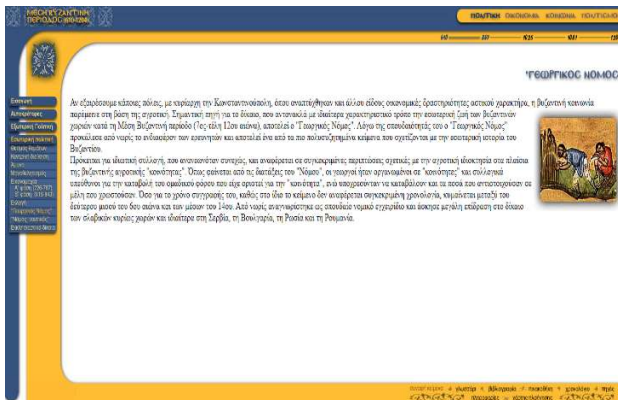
ΜΕΣΗ ΒΥΖΑΝΤΙΝΗ ΠΕΡΙΟΔΟΣ

ΠΟΛΙΤΙΚΗ ΟΙΚΟΝΟΜΙΑ ΚΟΙΝΩΝΙΑ ΠΟΛΙΤΙΣΜΟΣ

610 ——— 867 ——— 1025 ——— 1081 ——— 1204

"ΓΕΩΡΓΙΚΟΣ ΝΟΜΟΣ"

Αν εξαιρέσουμε κάποιες πόλεις, με κυρίαρχη την Κωνσταντινούπολη, όπου αναπτύχθηκαν και άλλου είδους οικονομικές δραστηριότητες αστικού χαρακτήρα, η βυζαντινή κοινωνία παρέμεινε στη βάση της αγροτική. Σημαντική πηγή για το δίκαιο, που αντανακλά με ιδιαίτερα χαρακτηριστικό τρόπο την αγροτική ζωή των βυζαντινών χωριών κατά τη Μέση Βυζαντινή περίοδο (7ος-τέλη 12ου αιώνα), αποτελεί ο "Γεωργικός Νόμος". Λόγω της σπουδαιότητάς του ο "Γεωργικός Νόμος" προκάλεσε από νωρίς το ενδιαφέρον των ερευνητών και αποτελεί ένα από τα πιο πολυσυζητημένα κείμενα που σχετίζονται με την αγροτική ιστορία του Βυζαντίου.

Πρόκειται για ιδιωτική συλλογή, που αποτελείται από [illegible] αναφέρεται σε συγκεκριμένες περιπτώσεις σχετικές με την αγροτική ιδιοκτησία στα πλαίσια της βυζαντινής αγροτικής "κοινότητας". Όπως φαίνεται από τις διατάξεις του "Νόμου", οι γεωργοί ήταν οργανωμένοι σε "κοινότητες" και συλλογικά υπεύθυνοι για την καταβολή του ομαδικού φόρου που είχε οριστεί για την "κοινότητα", ενώ υποχρεούνταν να καταβάλουν και τα ποσά που αντιστοιχούσαν σε μέλη που χρεοκοπούσαν. Όσο για το χρόνο σύνταξης του, καθώς στο ίδιο το κείμενο δεν αναφέρεται συγκεκριμένη χρονολογία, κυμαίνεται μεταξύ του δεύτερου μισού του 6ου αιώνα και των μέσων του 11ου. Από νωρίς αναγνωρίστηκε ως σπουδαίο νομικό εγχειρίδιο και άσκησε μεγάλη επίδραση στο δίκαιο των σλαβικών κυρίως χωρών και ιδιαίτερα στη Σερβία, τη Βουλγαρία, τη Ρωσία και τη Ρουμανία.

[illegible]